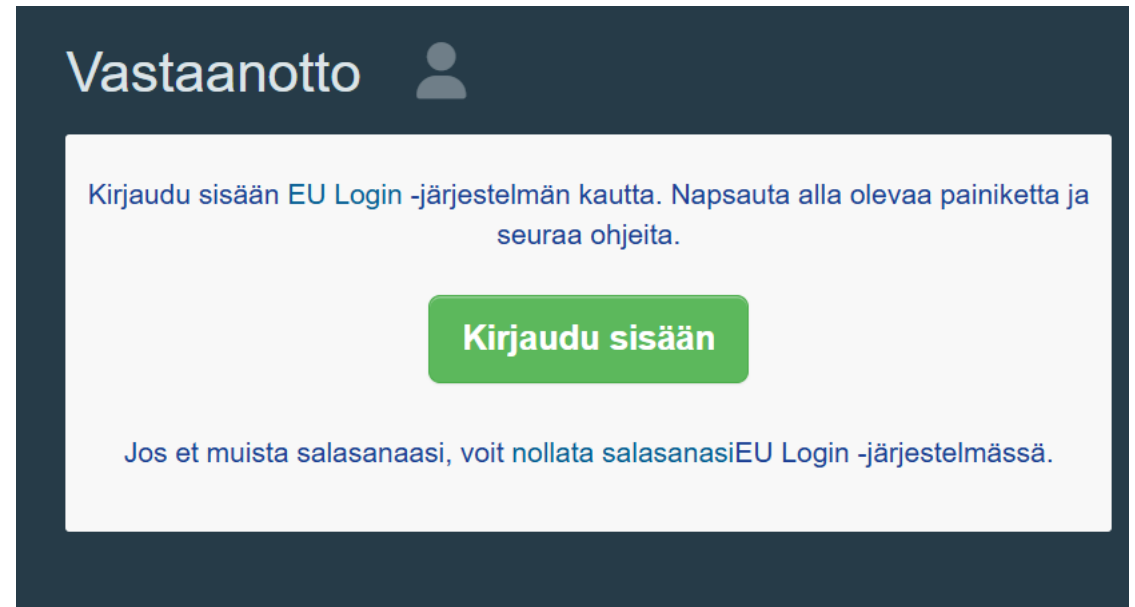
Vastaanotto

Kirjaudu sisään EU Login -järjestelmän kautta. Napsauta alla olevaa painiketta ja seuraa ohjeita.

Kirjaudu sisään

Jos et muista salasanaasi, voit nollata salasanasiEU Login -järjestelmässä.